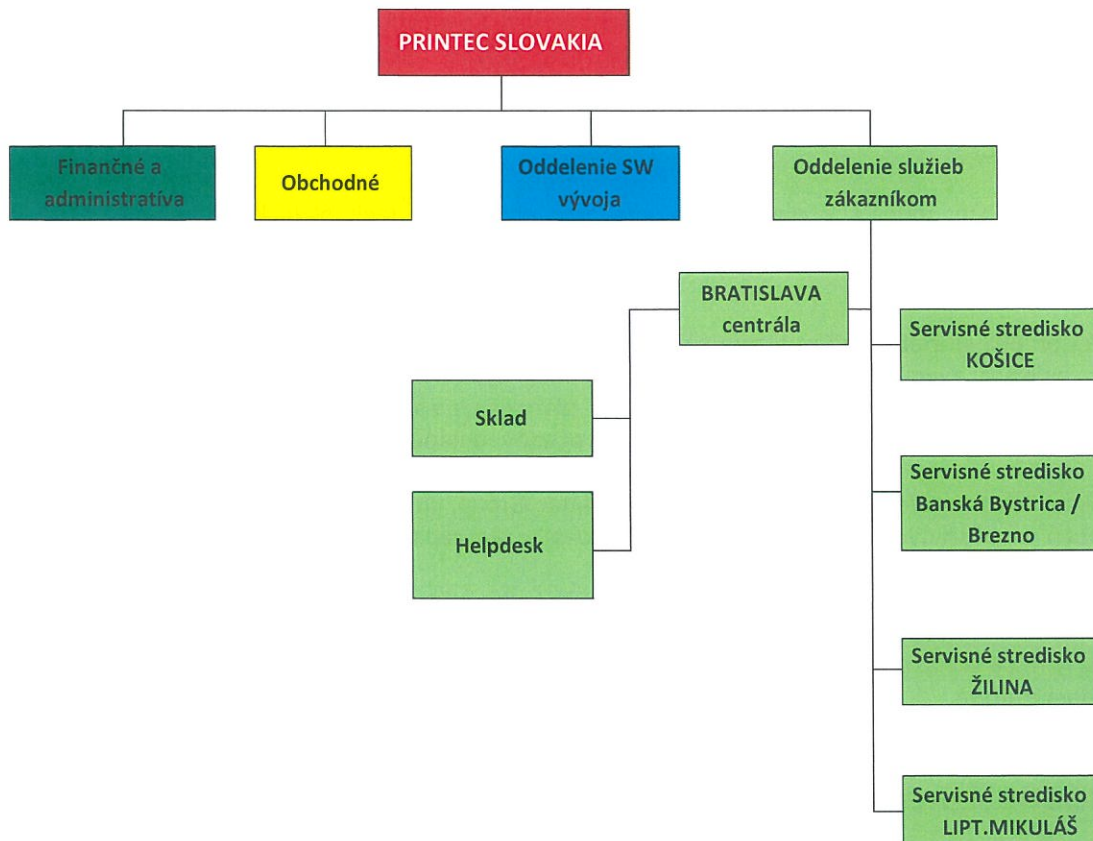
PRINTEC SLOVAKIA

Finančné a administratíva

Obchodné

Oddelenie SW vývoja

Oddelenie služieb zákazníkom

BRATISLAVA centrála

Sklad

Helpdesk

Servisné stredisko KOŠICE

Servisné stredisko Banská Bystrica / Brezno

Servisné stredisko ŽILINA

Servisné stredisko LIPT.MIKULÁŠ